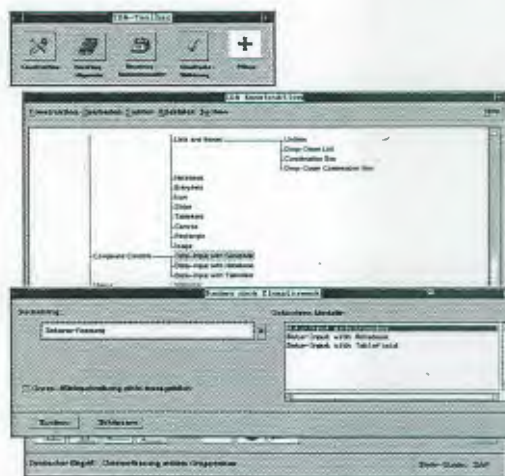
IDA-Toolbox

Construction

+

IDA-Konstruktion

Konstruktion Bearbeiten Ansicht Hilfe

List and Views

Listbox

Drop Down List

Combination Box

Drop Down Combination Box

Notebook

Entryfield

Icon

Slider

Tablefield

Canvas

Rectangle

Image

Compound Controls

Data-Input with Constraints

Data-Input with Notebook

Data-Input with Tablefield

Suchen nach Einzelement

Suchbegriff:

Datenerfassung

Gefundene Modelle:

Data-Input with Constraints

Data-Input with Notebook

Data-Input with Tablefield

Suchen

Schließen

Deutscher Begriff: Datenerfassung mittels Gruppenbox